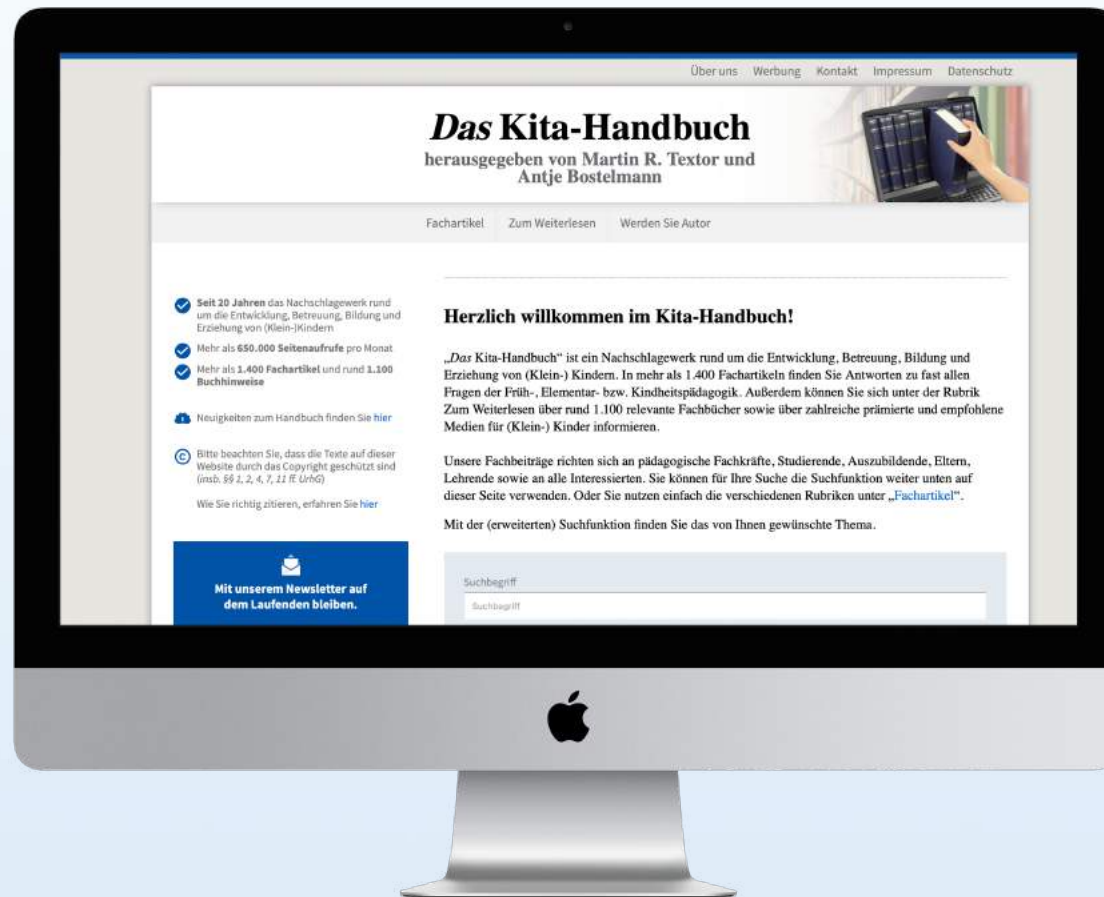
Über uns Werbung Kontakt Impressum Datenschutz

*Das* Kita-Handbuch

herausgegeben von Martin R. Textor und Antje Bostelmann

Fachartikel Zum Weiterlesen Werden Sie Autor

**Seit 20 Jahren** das Nachschlagewerk rund um die Entwicklung, Betreuung, Bildung und Erziehung von (Klein-)Kindern

Mehr als **650.000 Seitenaufrufe** pro Monat

Mehr als **1.400 Fachartikel** und rund **1.100 Buchhinweise**

Neuigkeiten zum Handbuch finden Sie hier

Bitte beachten Sie, dass die Texte auf dieser Website durch das Copyright geschützt sind (*insb. §§ 1, 2, 4, 7, 11 ff. UrhG*)

Wie Sie richtig zitieren, erfahren Sie hier

Mit unserem Newsletter auf dem Laufenden bleiben.

Herzlich willkommen im Kita-Handbuch!

„*Das* Kita-Handbuch" ist ein Nachschlagewerk rund um die Entwicklung, Betreuung, Bildung und Erziehung von (Klein-) Kindern. In mehr als 1.400 Fachartikeln finden Sie Antworten zu fast allen Fragen der Früh-, Elementar- bzw. Kindheitspädagogik. Außerdem können Sie sich unter der Rubrik Zum Weiterlesen über rund 1.100 relevante Fachbücher sowie über zahlreiche prämierte und empfohlene Medien für (Klein-) Kinder informieren.

Unsere Fachbeiträge richten sich an pädagogische Fachkräfte, Studierende, Auszubildende, Eltern, Lehrende sowie an alle Interessierten. Sie können für Ihre Suche die Suchfunktion weiter unten auf dieser Seite verwenden. Oder Sie nutzen einfach die verschiedenen Rubriken unter „Fachartikel".

Mit der (erweiterten) Suchfunktion finden Sie das von Ihnen gewünschte Thema.

Suchbegriff

Suchbegriff